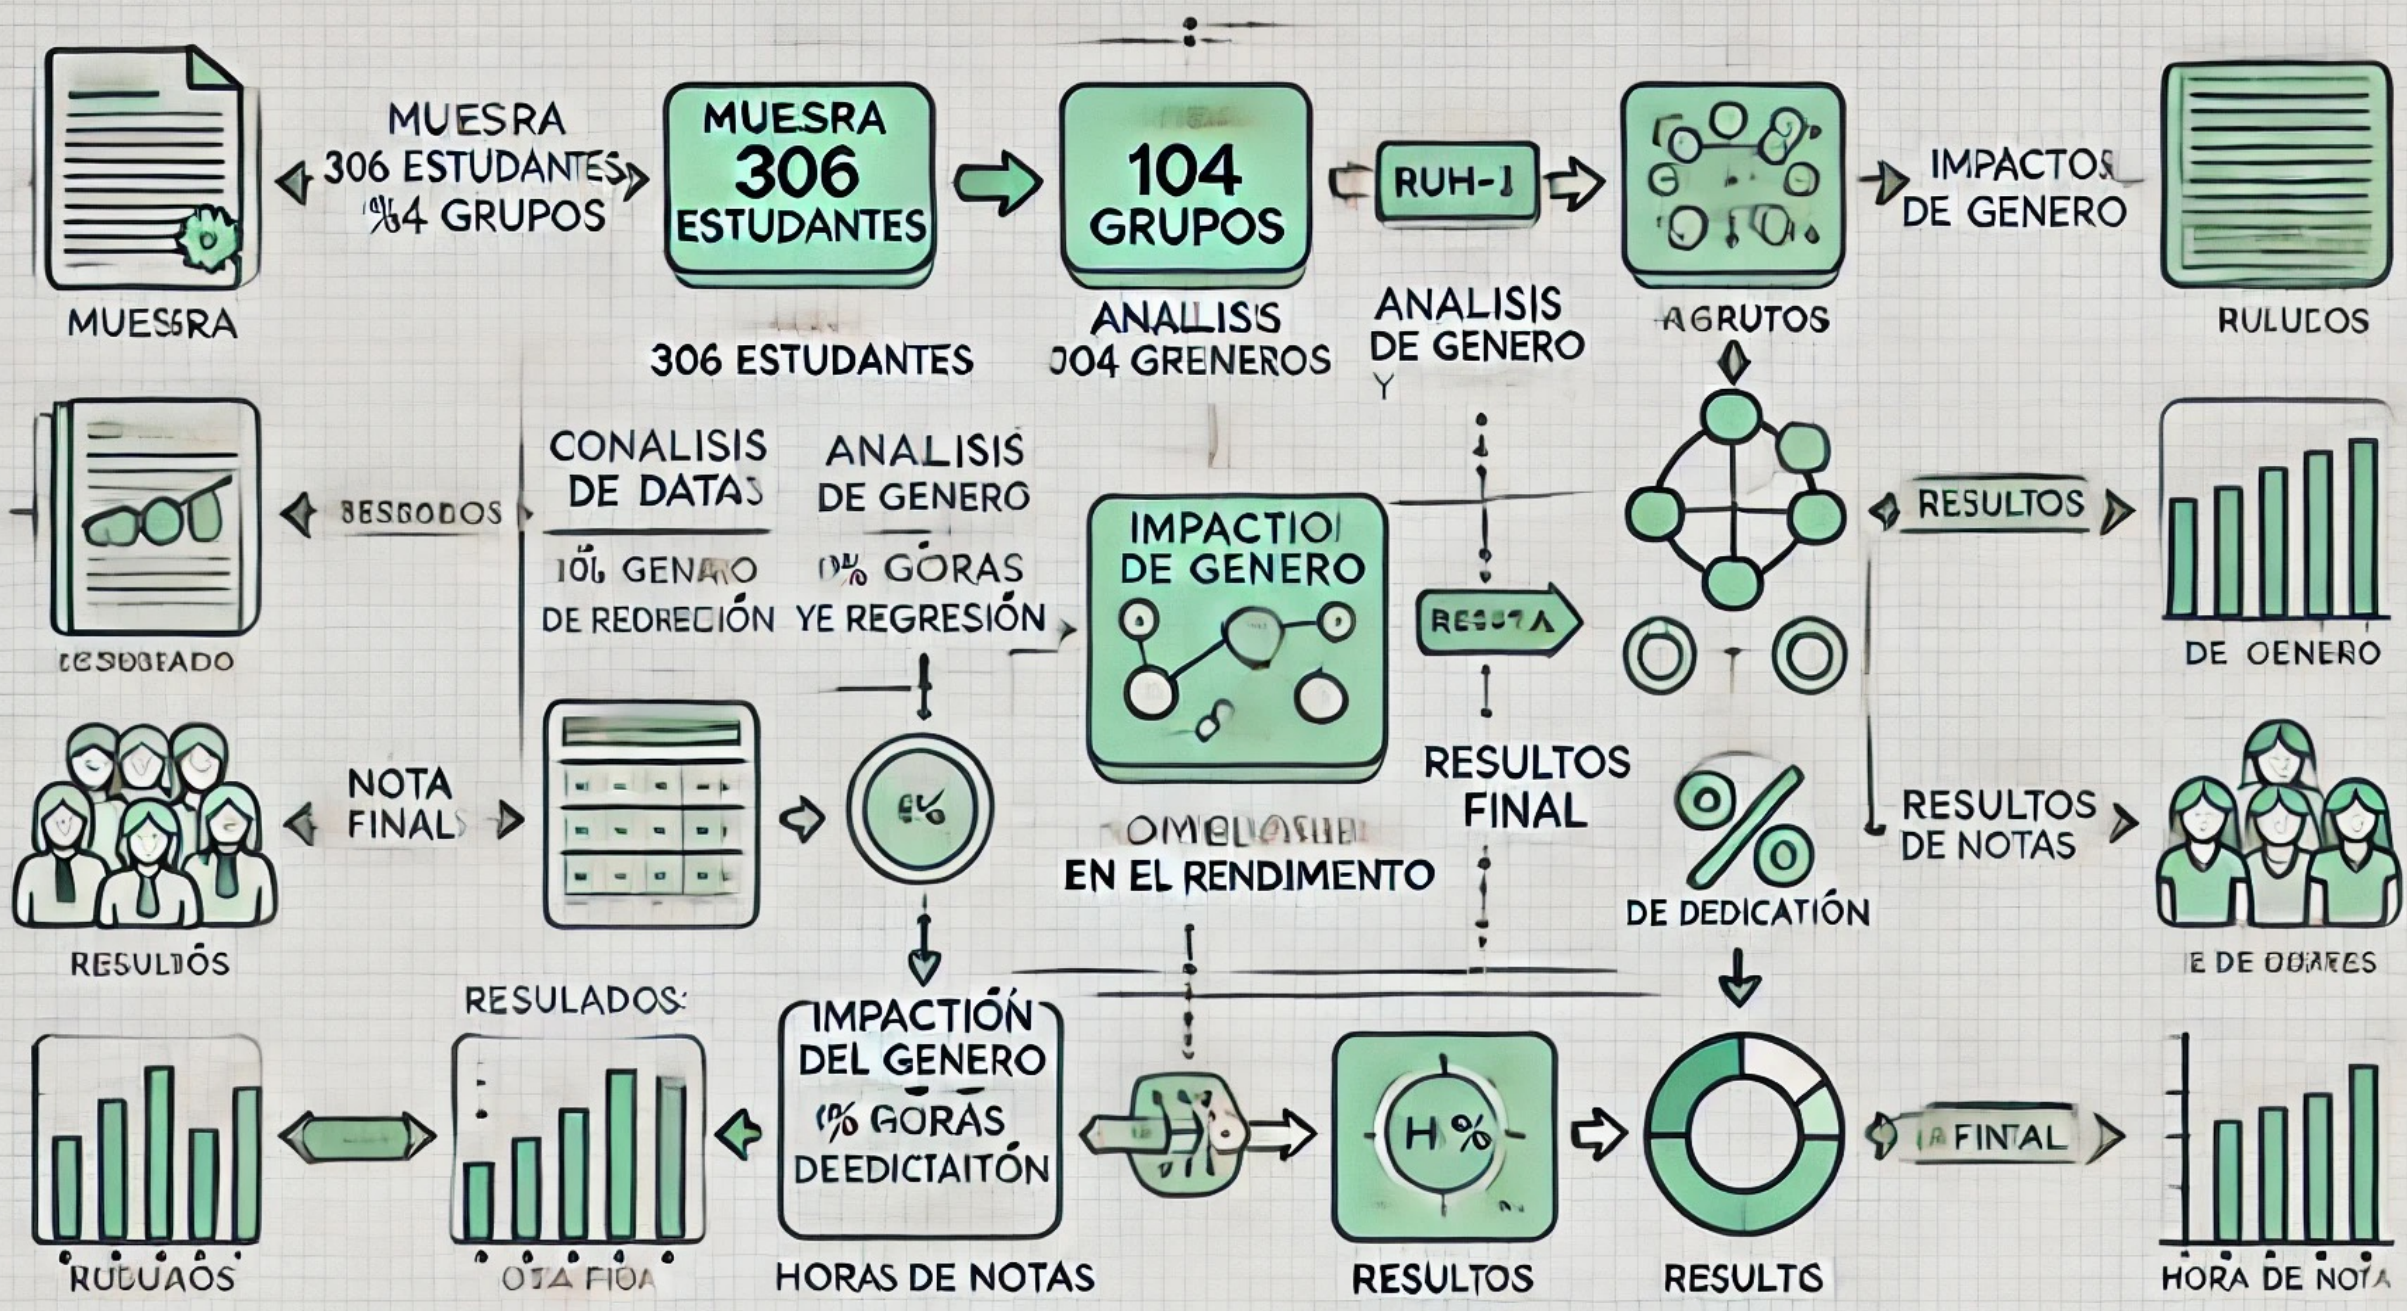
MUESRA
306 ESTUDANTES
%4 GRUPOS

MUESRA
306
ESTUDANTES

104
GRUPOS

RUH-1

IMPACTOS
DE GENERO

MUESRA

306 ESTUDANTES

ANALISIS
104 GRENEROS

ANALISIS
DE GENERO
Y

AGRUTOS

RULUCOS

BESGODOS

CONALISIS
DE DATAS
10% GENARO
DE REDRECIÓN

ANALISIS
DE GENERO
0% GORAS
YE REGRESIÓN

IMPACTIOI
DE GENERO

RESUTA

RESULTOS

DE OENERO

CESUBEADO

NOTA
FINALS

6%

OMELOASHE
EN EL RENDIMENTO

RESULTOS
FINAL

%

RESULTOS
DE NOTAS

DE DEDICATIÓN

RESULTÓS

E DE OURRES

RESULADOS:

IMPACTIÓN
DEL GENERO
% GORAS
DEEDICTAITÓN

H %

FINAL

RUDUAOS

OTA FIOA

HORAS DE NOTAS

RESULTOS

RESULTS

HORA DE NOTA